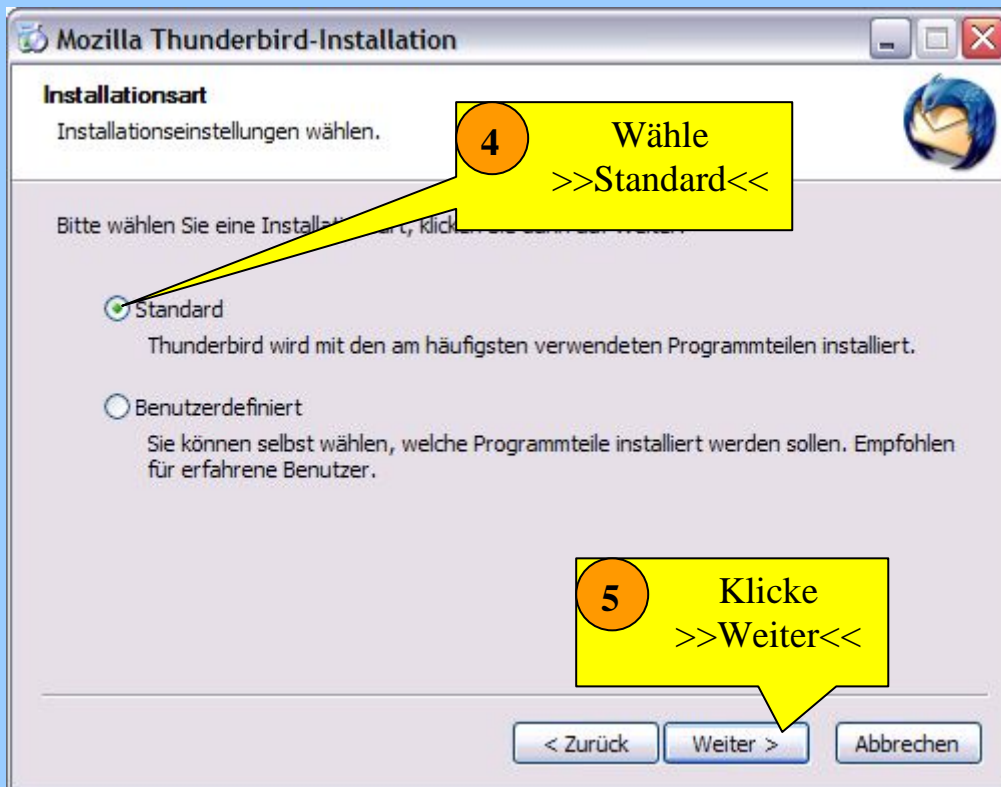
Mozilla Thunderbird-Installation

Installationsart
Installationseinstellungen wählen.

4
Wähle
>>Standard<<

Bitte wählen Sie eine Installa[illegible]art, klick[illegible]

Standard
Thunderbird wird mit den am häufigsten verwendeten Programmteilen installiert.

Benutzerdefiniert
Sie können selbst wählen, welche Programmteile installiert werden sollen. Empfohlen für erfahrene Benutzer.

5
Klicke
>>Weiter<<

< Zurück
Weiter >
Abbrechen